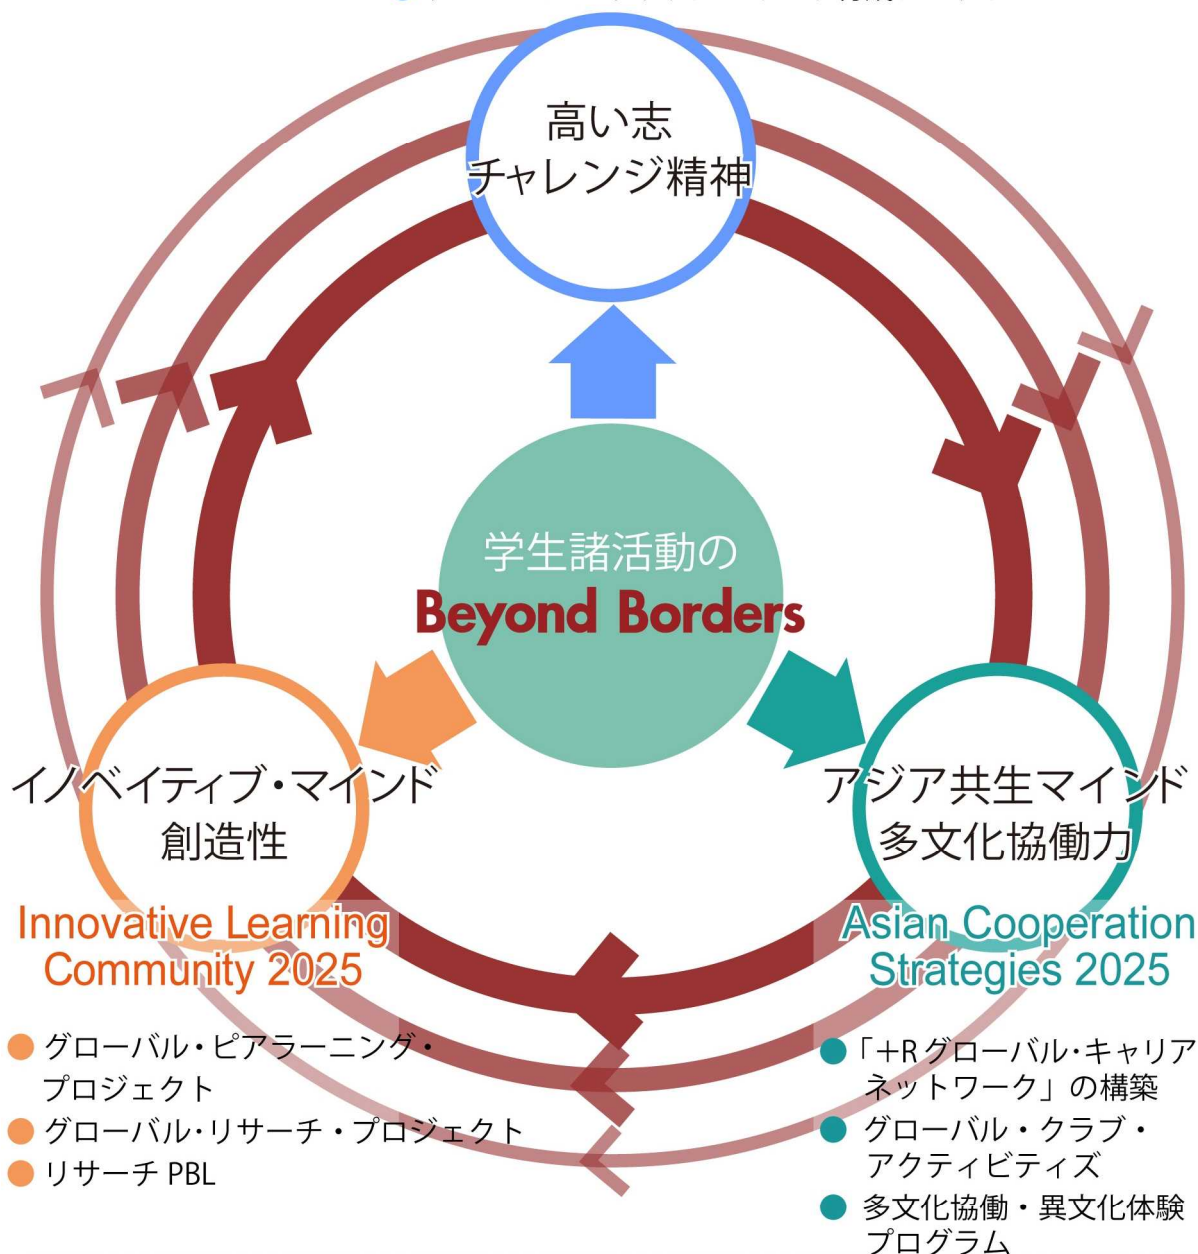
高い志
チャレンジ精神

学生諸活動の
Beyond Borders

イノベイティブ・マインド
創造性

アジア共生マインド
多文化協働力

Innovative Learning Community 2025

Asian Cooperation Strategies 2025

● グローバル・ピアラーニング・プロジェクト
● グローバル・リサーチ・プロジェクト
● リサーチ PBL

● 「+R グローバル・キャリアネットワーク」の構築
● グローバル・クラブ・アクティビティズ
● 多文化協働・異文化体験プログラム